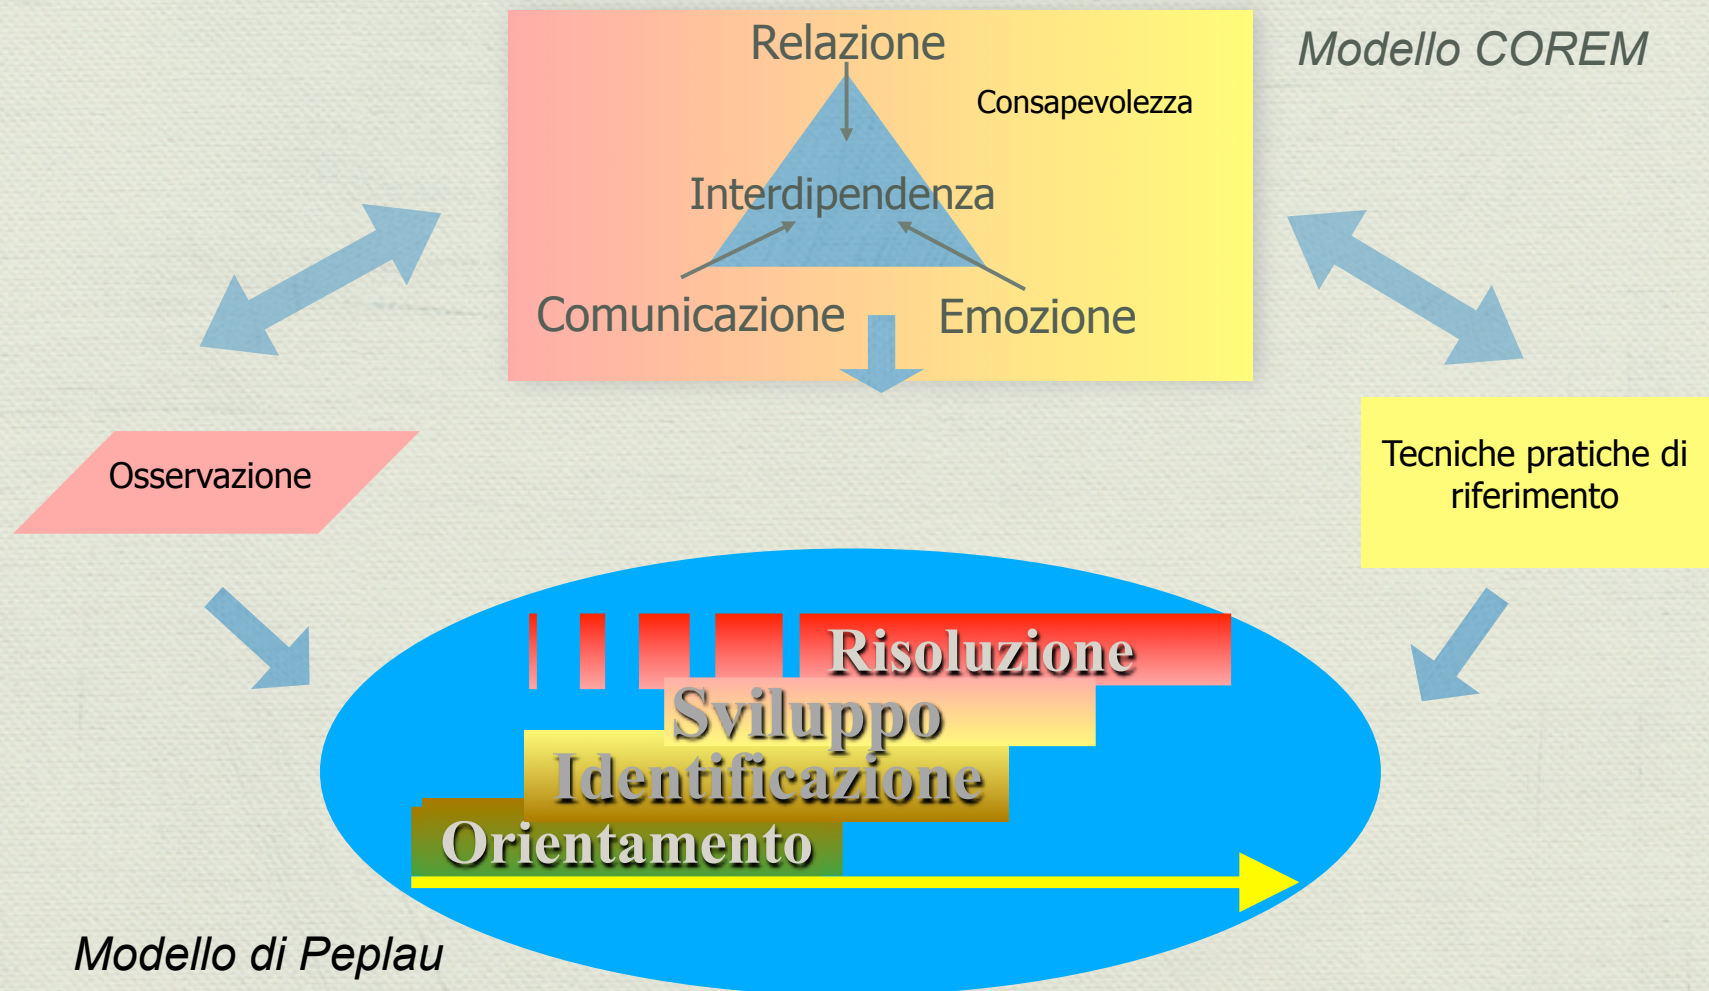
Relazione

Modello COREM

Consapevolezza

Interdipendenza

Comunicazione

Emozione

Osservazione

Tecniche pratiche di riferimento

Risoluzione

Sviluppo

Identificazione

Orientamento

Modello di Peplau